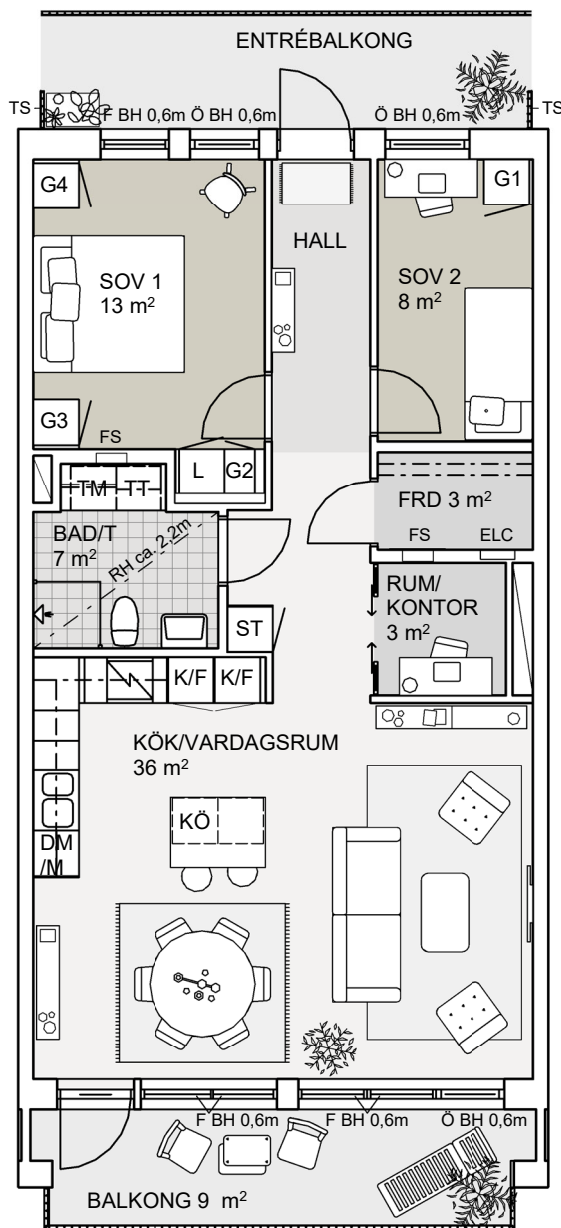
ENTRÉBALKONG

TS

F BH 0,6m Ö BH 0,6m

Ö BH 0,6m

TS

G4

HALL

G1

SOV 1
13 m$^2$

SOV 2
8 m$^2$

G3

FS

L

G2

TM

TT

FRD 3 m$^2$

BAD/T
7 m$^2$

RH ca. 2,2m

FS

ELC

RUM/
KONTOR
3 m$^2$

ST

K/F

K/F

KÖK/VARDAGSRUM
36 m$^2$

KÖ

DM
/M

F BH 0,6m

F BH 0,6m

Ö BH 0,6m

BALKONG 9 m$^2$